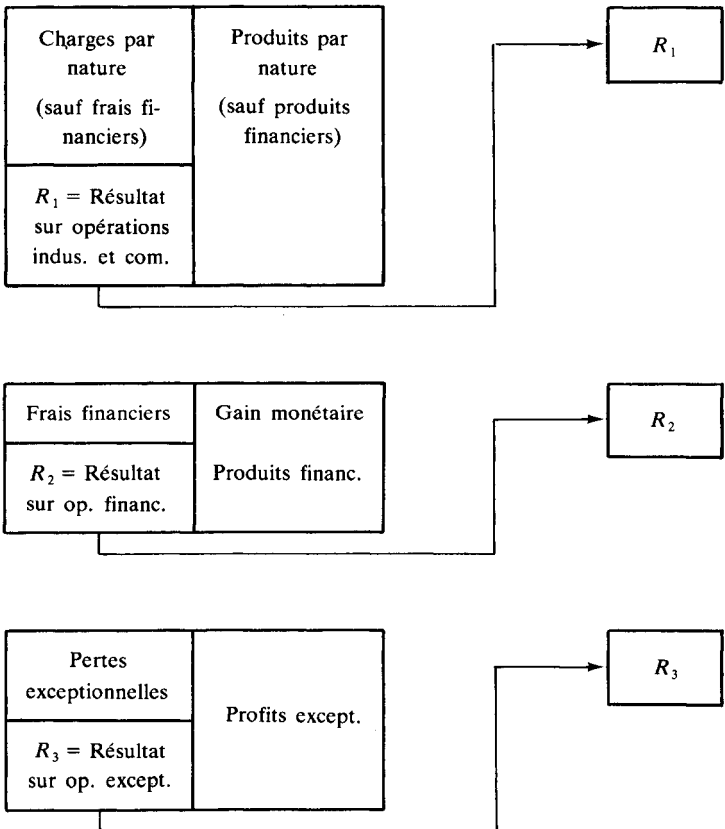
Charges par nature (sauf frais financiers)

$R_1$ = Résultat sur opérations indus. et com.

Produits par nature (sauf produits financiers)

$R_1$

Frais financiers

$R_2$ = Résultat sur op. financ.

Gain monétaire

Produits financ.

$R_2$

Pertes exceptionnelles

$R_3$ = Résultat sur op. except.

Profits except.

$R_3$